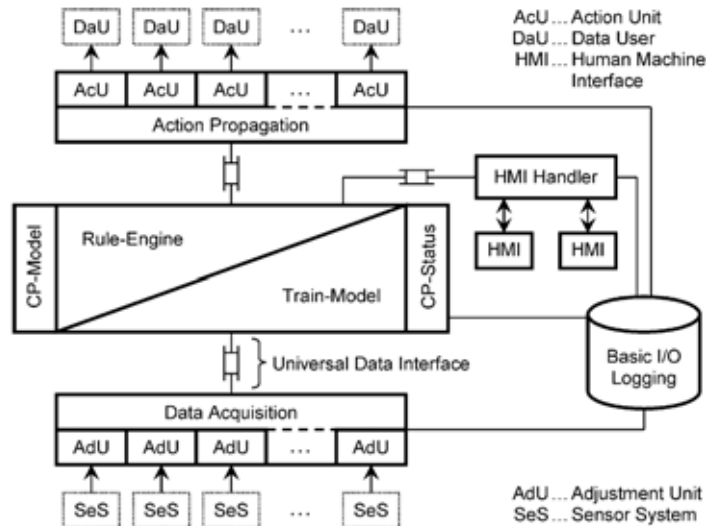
DaU DaU DaU ... DaU

AcU ... Action Unit
DaU ... Data User
HMI ... Human Machine Interface

AcU AcU AcU ... AcU

Action Propagation

HMI Handler

HMI HMI

CP-Model

Rule-Engine

Train-Model

CP-Status

Universal Data Interface

Basic I/O Logging

Data Acquisition

AdU AdU AdU ... AdU

SeS SeS SeS ... SeS

AdU ... Adjustment Unit
SeS ... Sensor System